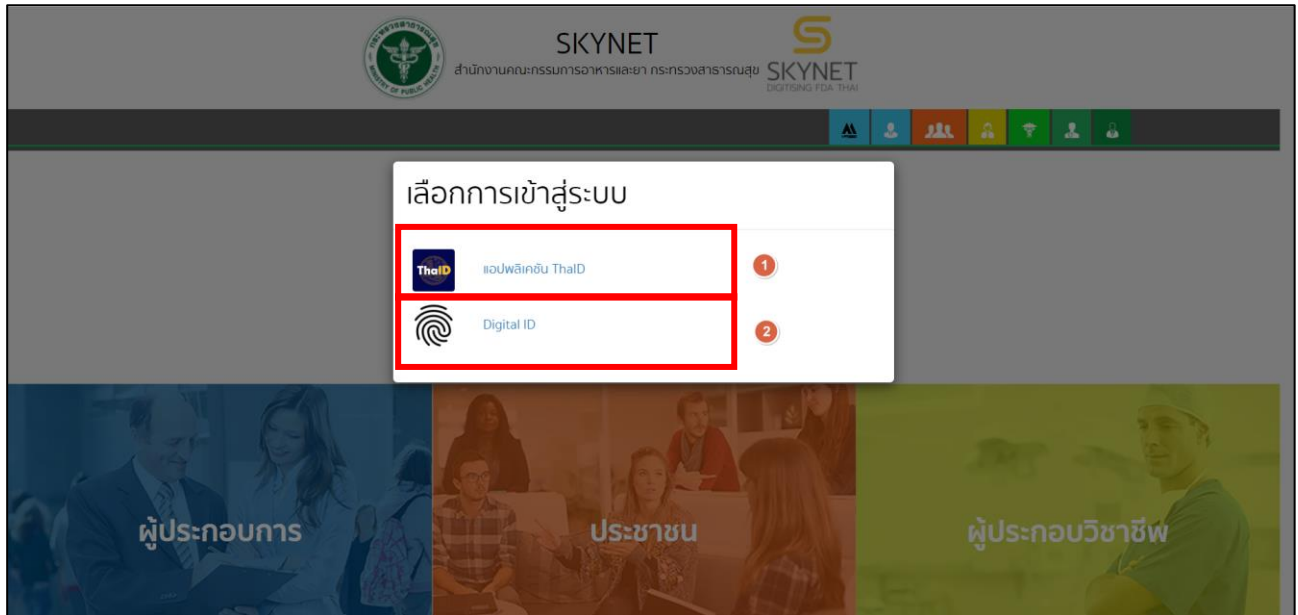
SKYNET
สำนักงานคณะกรรมการอาหารและยา กระทรวงสาธารณสุข SKYNET
DIGITISING FDA THAI

MINISTRY OF PUBLIC HEALTH

เลือกการเข้าสู่ระบบ

ThaID แอปพลิเคชัน ThaID 1

Digital ID 2

ผู้ประกอบการ

ประชาชน

ผู้ประกอบวิชาชีพ